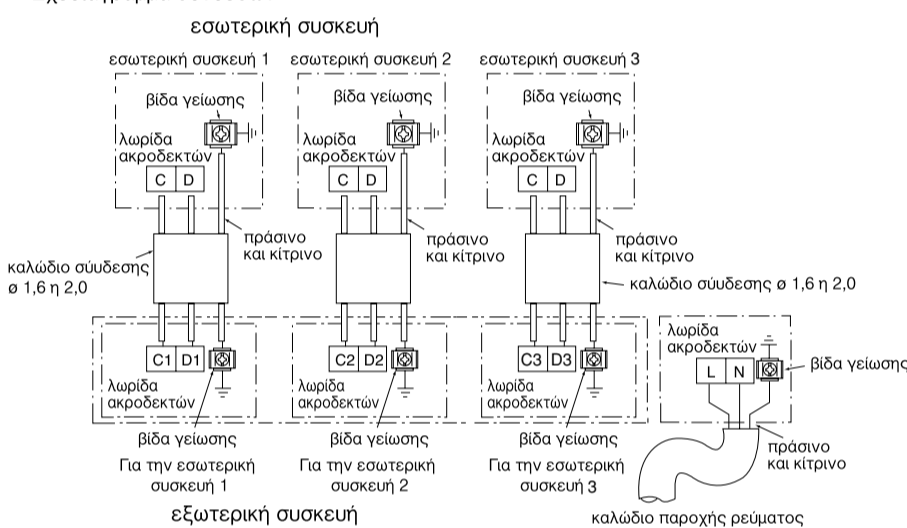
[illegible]

εσωτερική συσκευή

εσωτερική συσκευή 1
βίδα γείωσης
λωρίδα ακροδεκτών
C D

εσωτερική συσκευή 2
βίδα γείωσης
λωρίδα ακροδεκτών
C D

εσωτερική συσκευή 3
βίδα γείωσης
λωρίδα ακροδεκτών
C D

καλώδιο σύνδεσης ø 1,6 η 2,0
πράσινο και κίτρινο
πράσινο και κίτρινο
πράσινο και κίτρινο
καλώδιο σύνδεσης ø 1,6 η 2,0

C1 D1
λωρίδα ακροδεκτών
βίδα γείωσης
Για την εσωτερική συσκευή 1

C2 D2
λωρίδα ακροδεκτών
βίδα γείωσης
Για την εσωτερική συσκευή 2

C3 D3
λωρίδα ακροδεκτών
βίδα γείωσης
Για την εσωτερική συσκευή 3

λωρίδα ακροδεκτών
L N
βίδα γείωσης
πράσινο και κίτρινο
καλώδιο παροχής ρεύματος

εξωτερική συσκευή